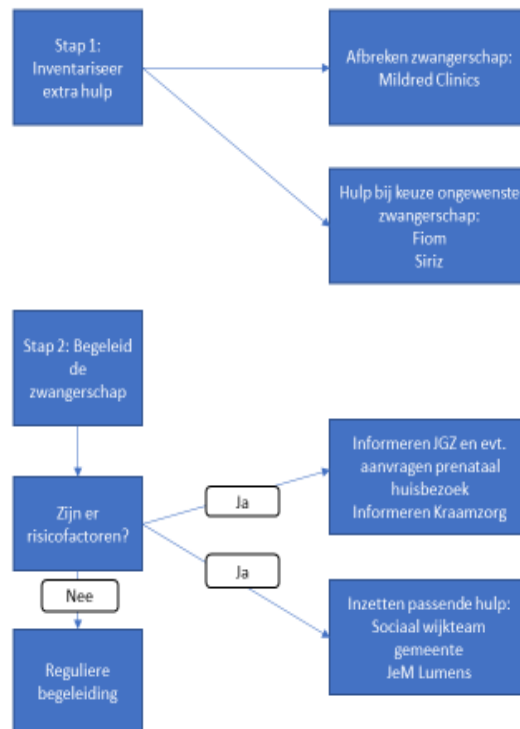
Stap 1: Inventariseer extra hulp

Afbreken zwangerschap: Mildred Clinics

Hulp bij keuze ongewenste zwangerschap: Fiom Siriz

Stap 2: Begeleid de zwangerschap

Zijn er risicofactoren?

Ja

Informeren JGZ en evt. aanvragen prenataal huisbezoek Informeren Kraamzorg

Ja

Inzetten passende hulp: Sociaal wijkteam gemeente JeM Lumens

Nee

Reguliere begeleiding